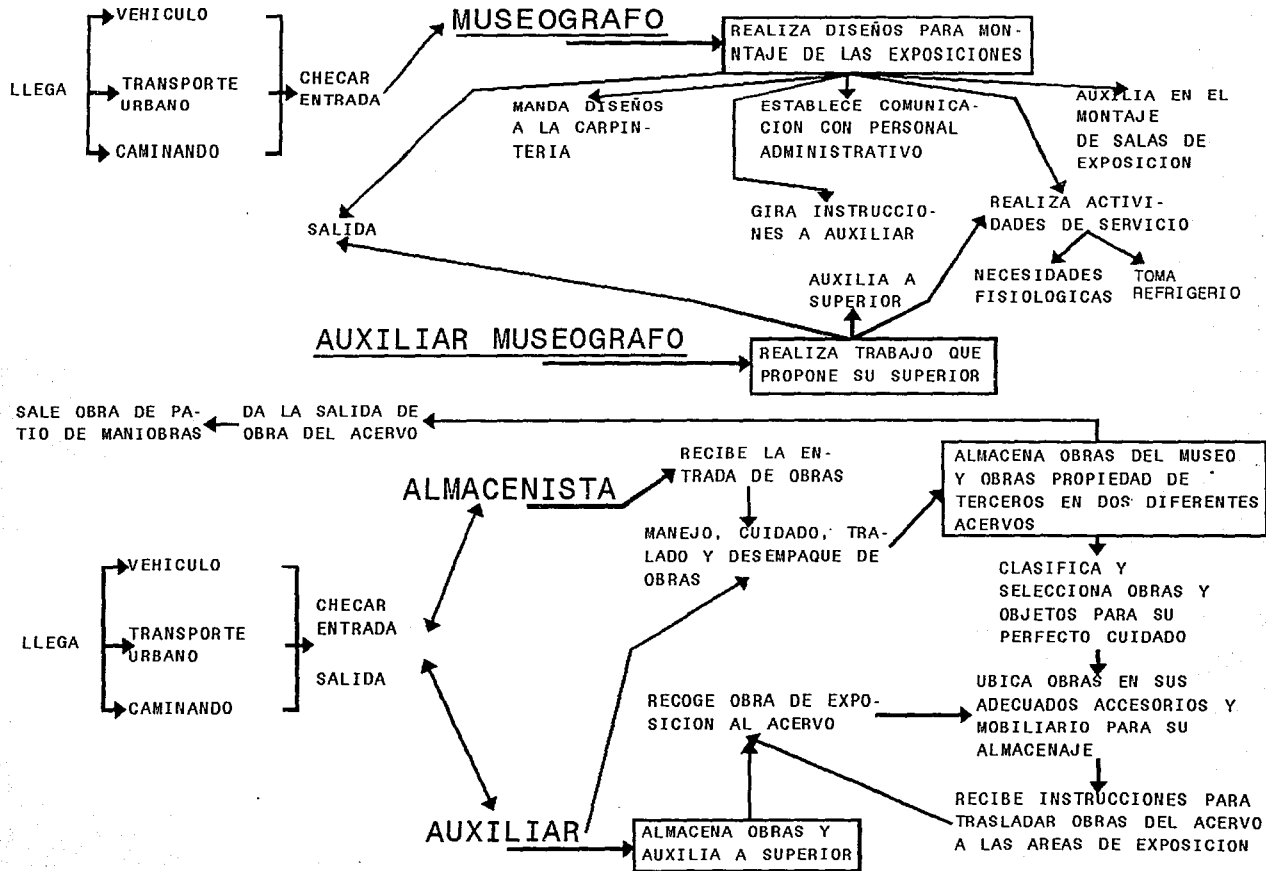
LLEGA
VEHICULO
TRANSPORTE URBANO
CAMINANDO

CHECAR ENTRADA

MUSEOGRAFO

REALIZA DISEÑOS PARA MONTAJE DE LAS EXPOSICIONES

MANDA DISEÑOS A LA CARPINTERIA

ESTABLECE COMUNICACION CON PERSONAL ADMINISTRATIVO

AUXILIA EN EL MONTAJE DE SALAS DE EXPOSICION

GIRA INSTRUCCIONES A AUXILIAR

REALIZA ACTIVIDADES DE SERVICIO

NECESIDADES FISIOLOGICAS

TOMA REFRIGERIO

SALIDA

AUXILIA A SUPERIOR

AUXILIAR MUSEOGRAFO

REALIZA TRABAJO QUE PROPONE SU SUPERIOR

SALE OBRA DE PATIO DE MANIOBRAS

DA LA SALIDA DE OBRA DEL ACERVO

ALMACENISTA

RECIBE LA ENTRADA DE OBRAS

MANEJO, CUIDADO, TRALADO Y DESEMPAQUE DE OBRAS

ALMACENA OBRAS DEL MUSEO Y OBRAS PROPIEDAD DE TERCEROS EN DOS DIFERENTES ACERVOS

CLASIFICA Y SELECCIONA OBRAS Y OBJETOS PARA SU PERFECTO CUIDADO

LLEGA
VEHICULO
TRANSPORTE URBANO
CAMINANDO

CHECAR ENTRADA

SALIDA

UBICA OBRAS EN SUS ADECUADOS ACCESORIOS Y MOBILIARIO PARA SU ALMACENAJE

RECOGE OBRA DE EXPOSICION AL ACERVO

RECIBE INSTRUCCIONES PARA TRASLADAR OBRAS DEL ACERVO A LAS AREAS DE EXPOSICION

AUXILIAR

ALMACENA OBRAS Y AUXILIA A SUPERIOR